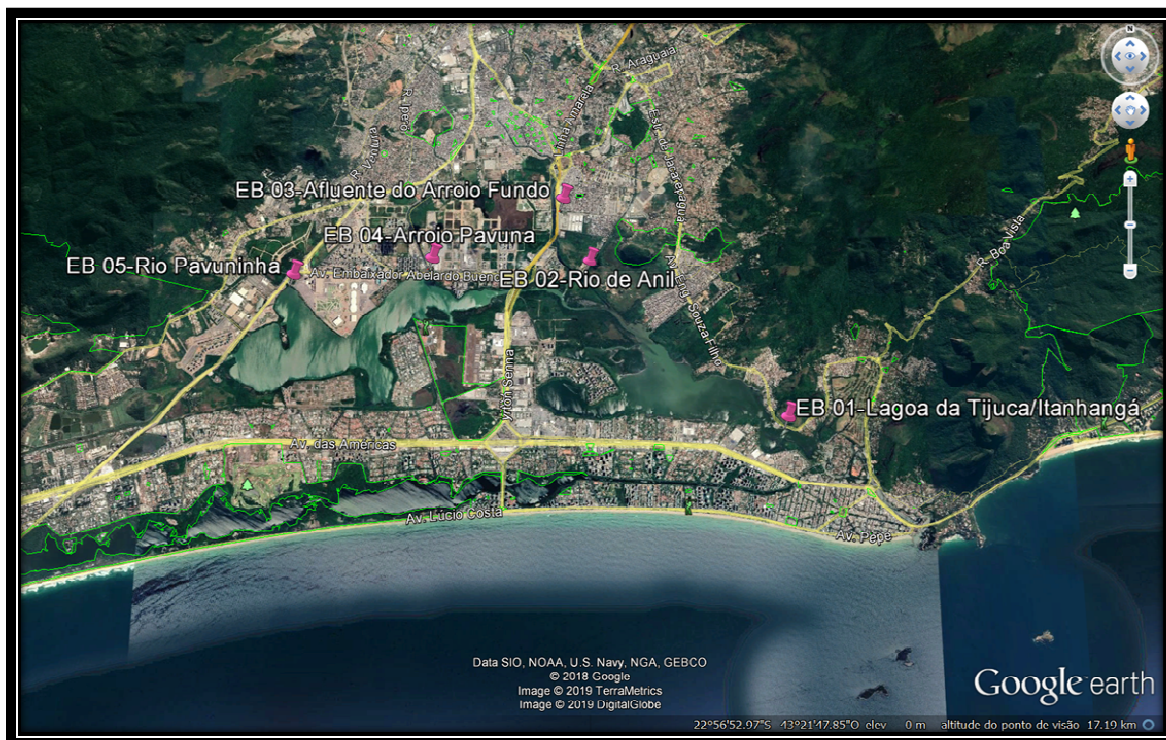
EB 03-Afluente do Arroio Fundo
EB 04-Arroio Pavuna
EB 05-Rio Pavuninha
Av. Embaixador Abelardo Bueno
EB 02-Rio de Anil
EB 01-Lagoa da Tijuca/Itanhangá
R. Araguaia
Linha Amarela
Estr. do Gabinal
R. Ituverava
R. Pero
Av. Eng. Souza Filho
R. Boa Vista
Av. das Americas
Av. Lúcio Costa
Av. Pepê
Via Ayrton Senna
N
Data SIO, NOAA, U.S. Navy, NGA, GEBCO
© 2018 Google
Image © 2019 TerraMetrics
Image © 2019 DigitalGlobe
Google earth
22°56'52.97"S 43°21'47.85"O elev 0 m altitude do ponto de visão 17.19 km